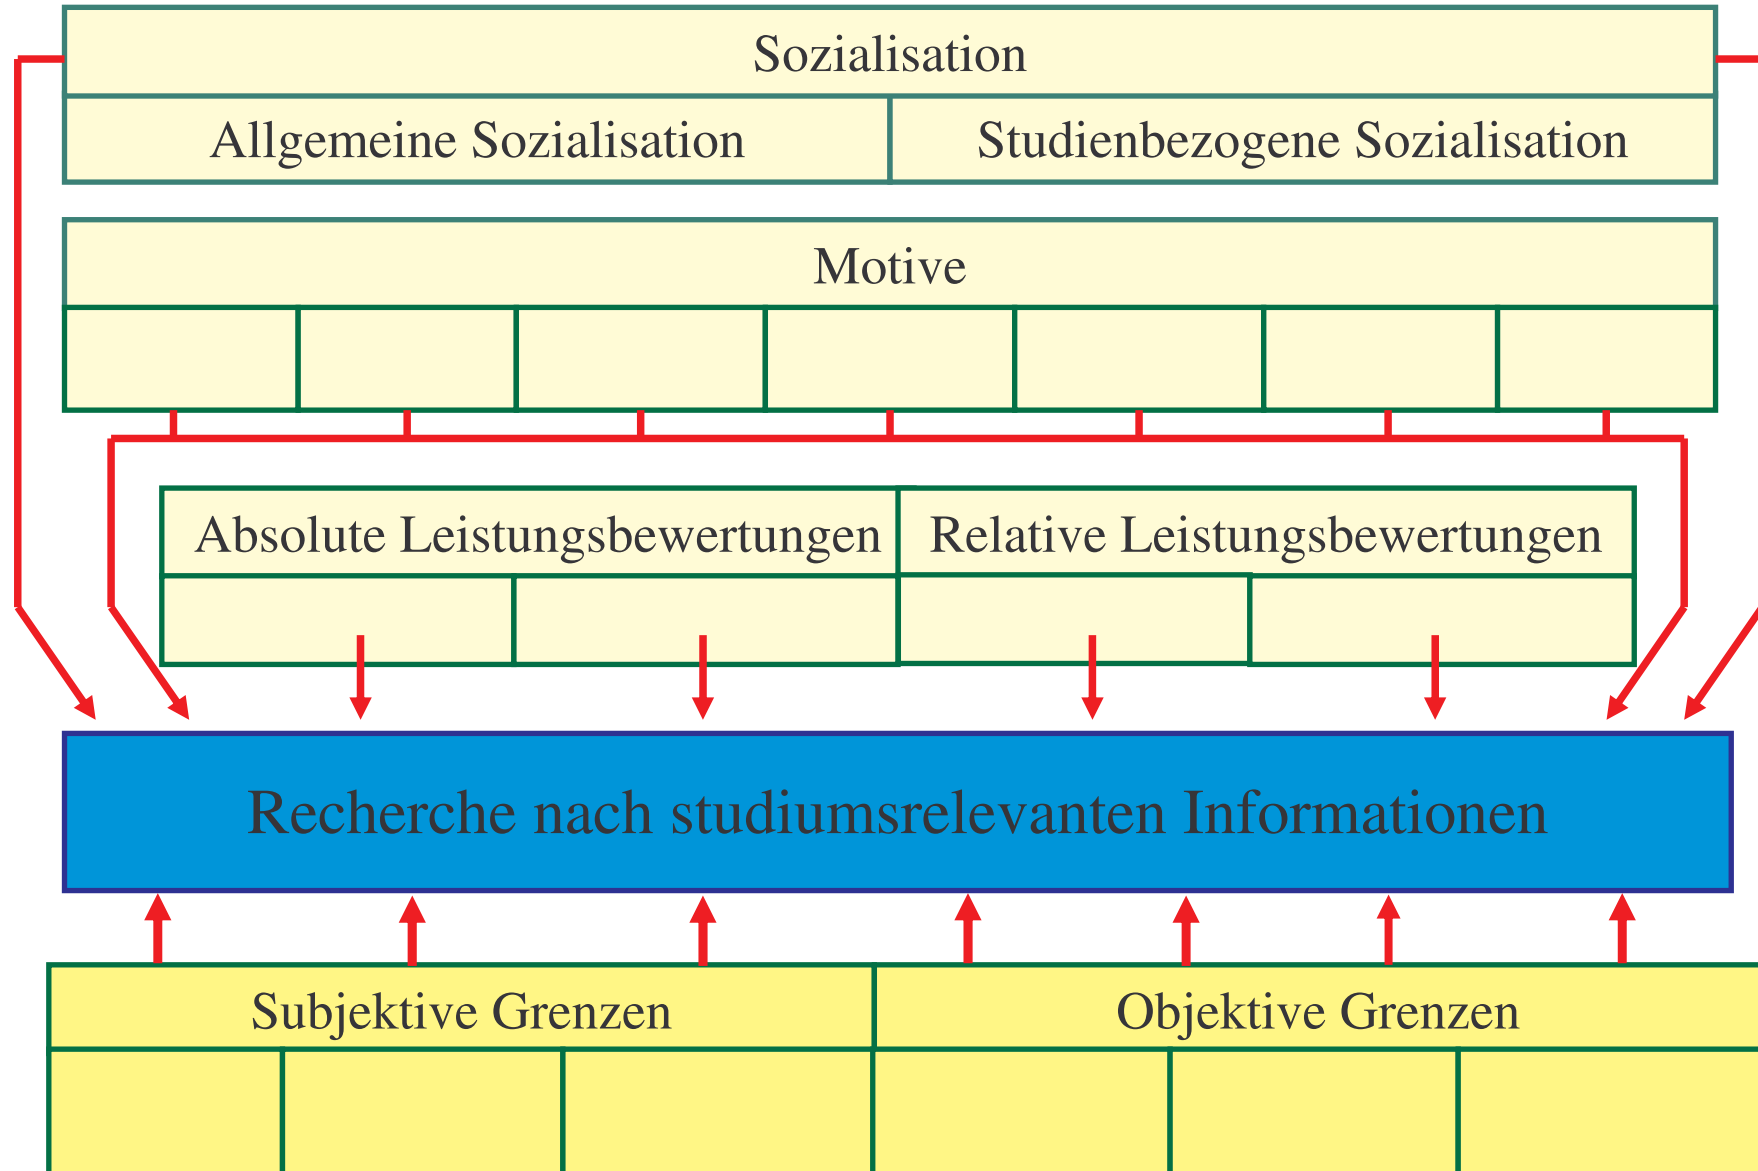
Sozialisation

Allgemeine Sozialisation

Studienbezogene Sozialisation

Motive

Absolute Leistungsbewertungen

Relative Leistungsbewertungen

Recherche nach studiumsrelevanten Informationen

Subjektive Grenzen

Objektive Grenzen